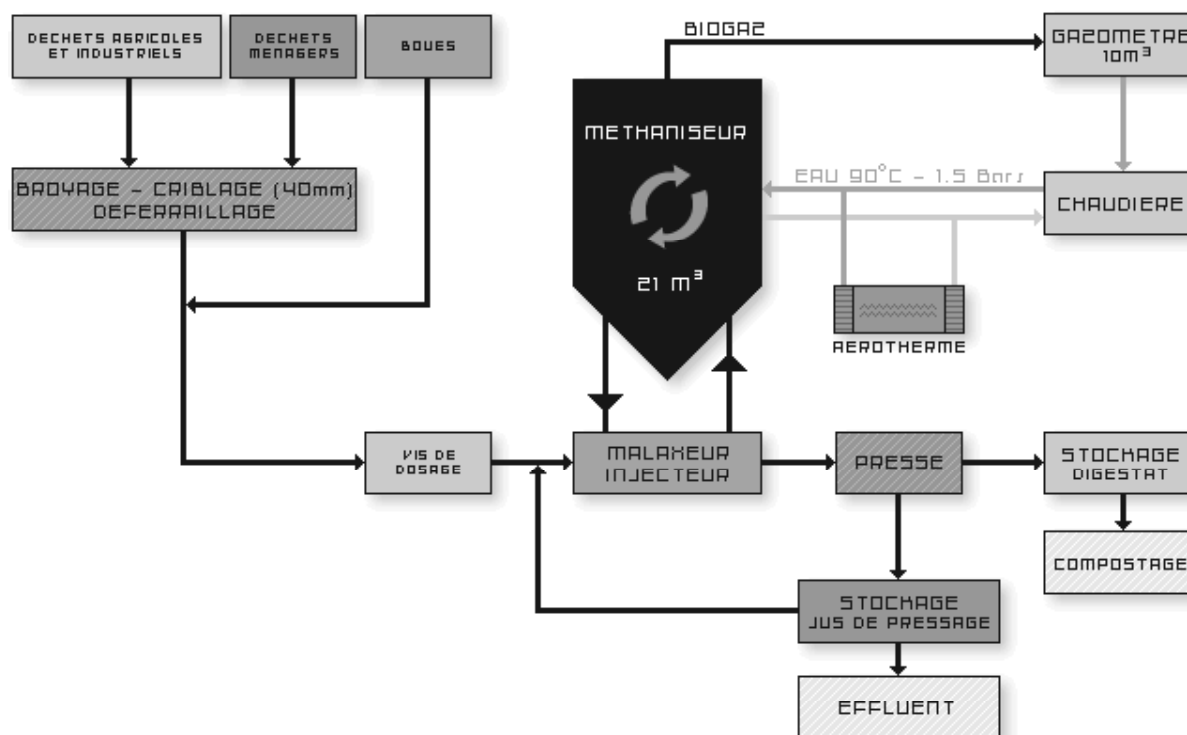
DECHETS AGRICOLES ET INDUSTRIELS

DECHETS MENAGERS

BOUES

BIOGAZ

GAZOMETRE $10m^3$

METHANISEUR

$21\ m^3$

EAU 90°C - 1.5 Bars

CHAUDIERE

BROYAGE - CRIBLAGE (40mm) DEFERRAILLAGE

AEROTHERME

VIS DE DOSAGE

MALAXEUR INJECTEUR

PRESSE

STOCKAGE DIGESTAT

COMPOSTAGE

STOCKAGE JUS DE PRESSAGE

EFFLUENT